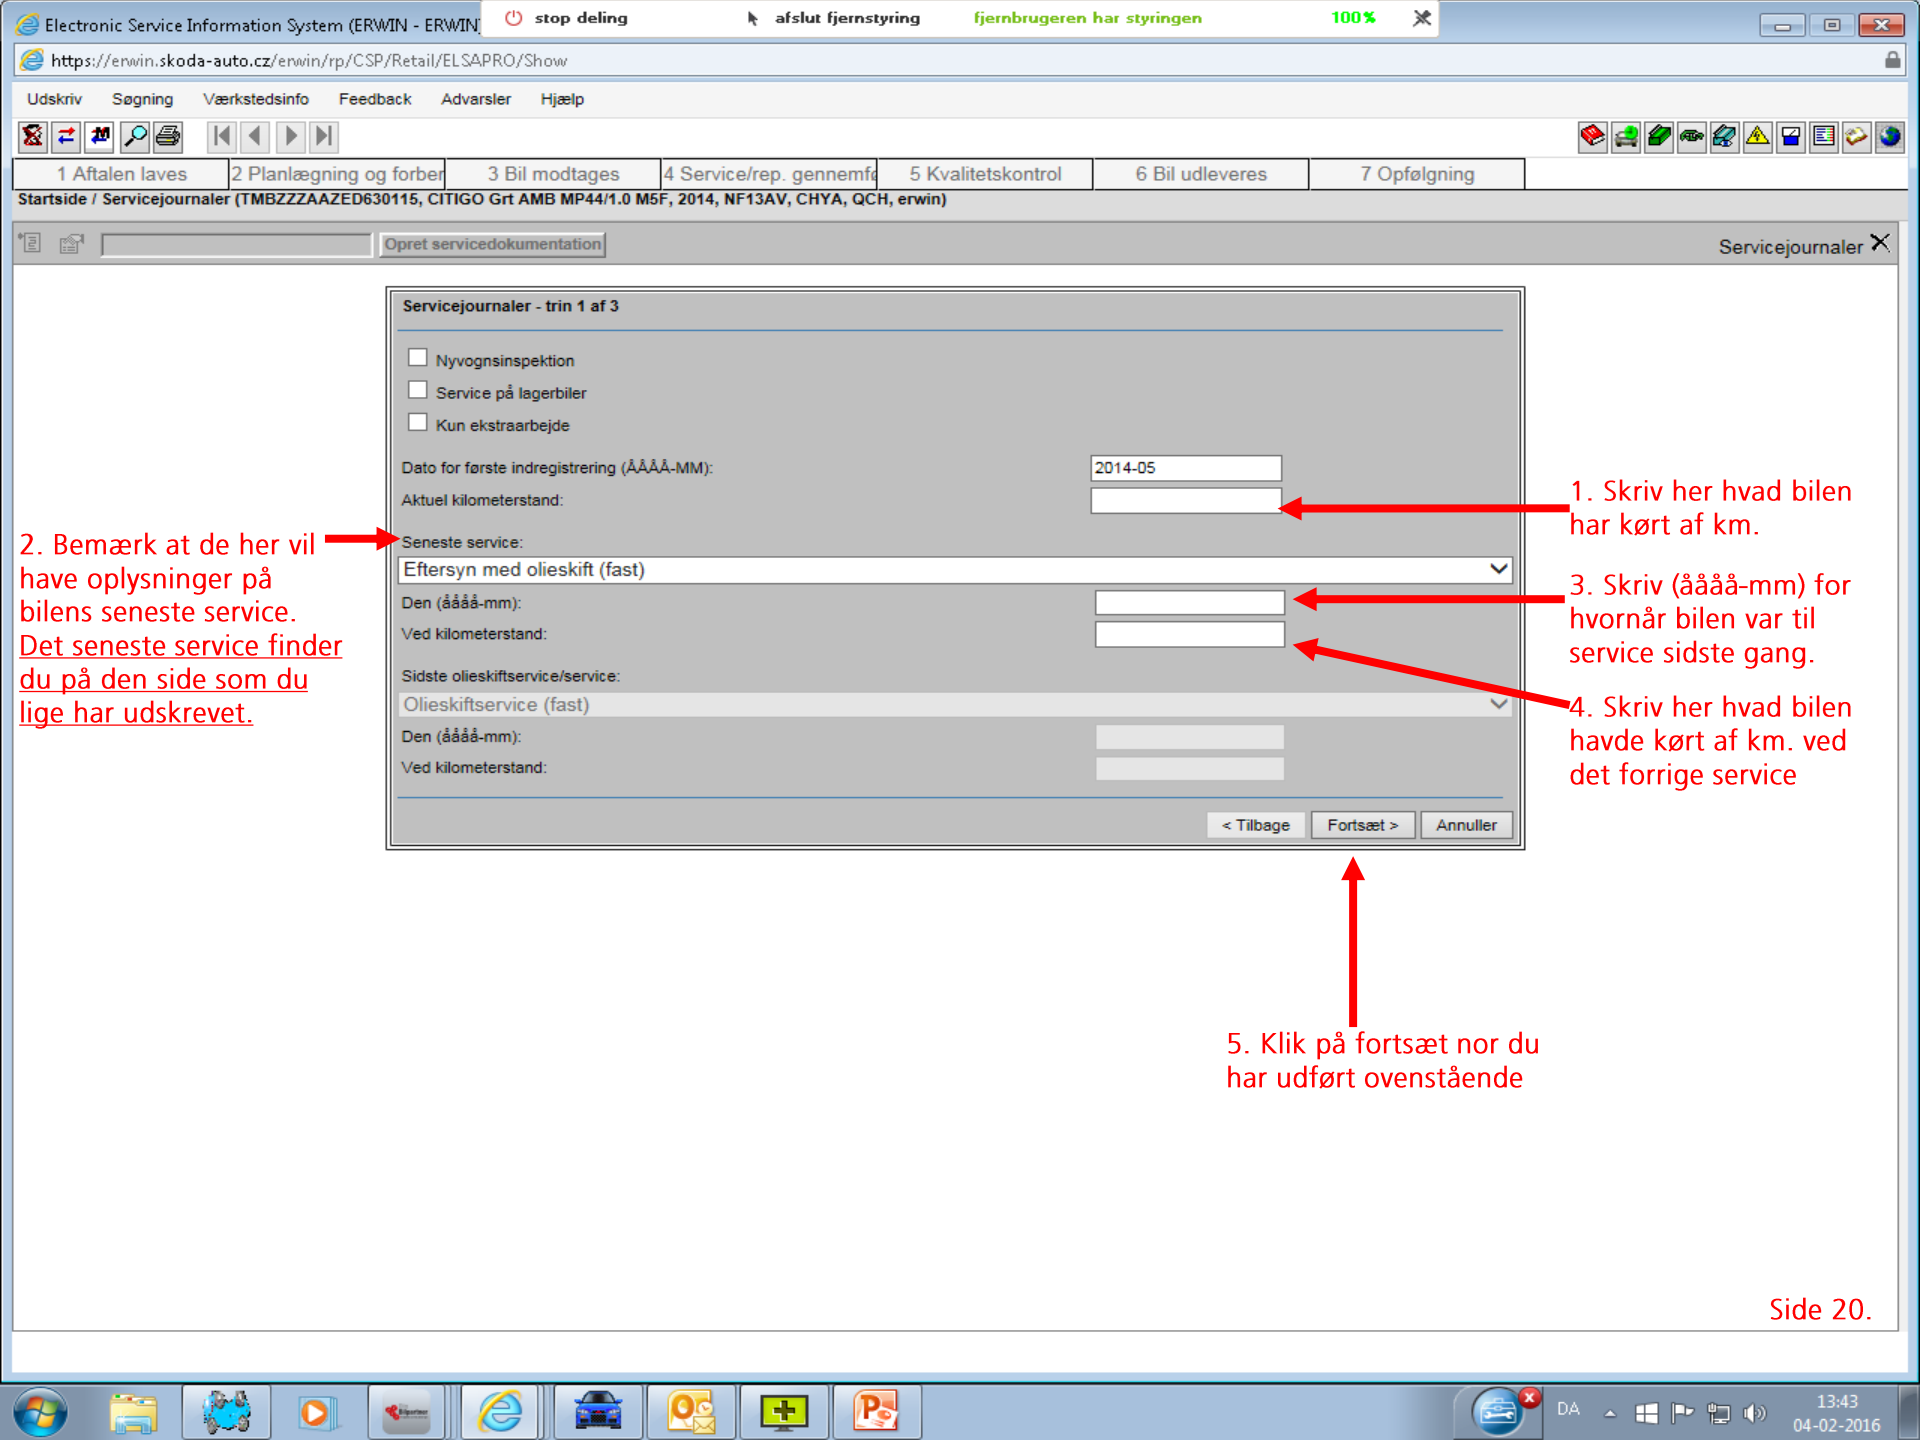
Electronic Service Information System (ERWIN - ERWIN

stop deling

afslut fjernstyring

fjernbrugeren har styringen

100%

https://erwin.skoda-auto.cz/erwin/rp/CSP/Retail/ELSAPRO/Show

Udskriv Søgning Værkstedsinfo Feedback Advarsler Hjælp

1 Aftalen laves | 2 Planlægning og forber | 3 Bil modtages | 4 Service/rep. gennemf | 5 Kvalitetskontrol | 6 Bil udleveres | 7 Opfølgning

Startside / Servicejournaler (TMBZZZAAZED630115, CITIGO Grt AMB MP44/1.0 M5F, 2014, NF13AV, CHYA, QCH, erwin)

Opret servicedokumentation

Servicejournaler

Servicejournaler - trin 1 af 3

Nyvognsinspektion

Service på lagerbiler

Kun ekstraarbejde

Dato for første indregistrering (ÅÅÅÅ-MM): 2014-05

Aktuel kilometerstand:

Seneste service:

Eftersyn med olieskift (fast)

Den (åååå-mm):

Ved kilometerstand:

Sidste olieskiftservice/service:

Olieskiftservice (fast)

Den (åååå-mm):

Ved kilometerstand:

< Tilbage | Fortsæt > | Annuller

1. Skriv her hvad bilen har kørt af km.

2. Bemærk at de her vil have oplysninger på bilens seneste service. Det seneste service finder du på den side som du lige har udskrevet.

3. Skriv (åååå-mm) for hvornår bilen var til service sidste gang.

4. Skriv her hvad bilen havde kørt af km. ved det forrige service

5. Klik på fortsæt nor du har udført ovenstående

Side 20.

DA

13:43
04-02-2016